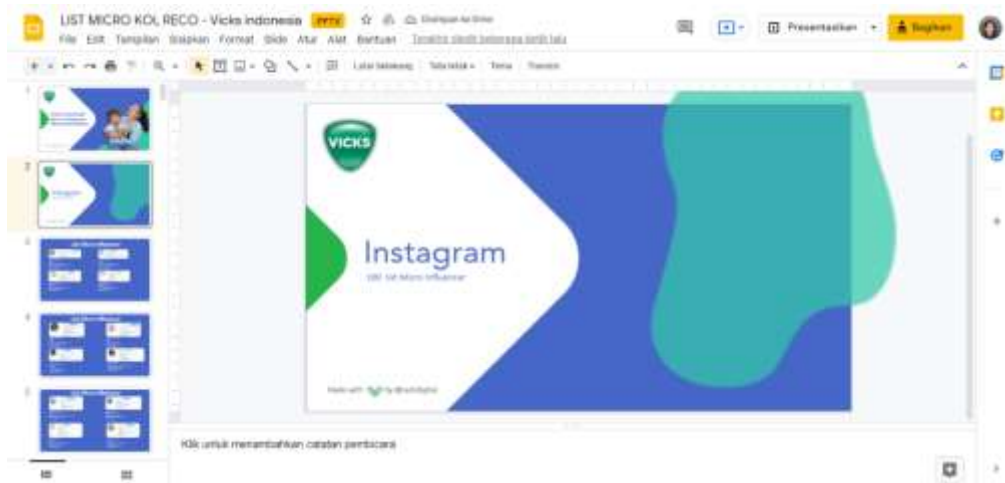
LIST MICRO KOL RECO - Vicks Indonesia PPTX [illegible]

File Edit Tampilan Sisipkan Format Slide Atur Alat Bantuan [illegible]

Presentasikan Bagikan

Latar belakang Tata letak Tema Transisi

VICKS

Instagram

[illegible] Micro Influencer

Made with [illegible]

Klik untuk menambahkan catatan pembicara